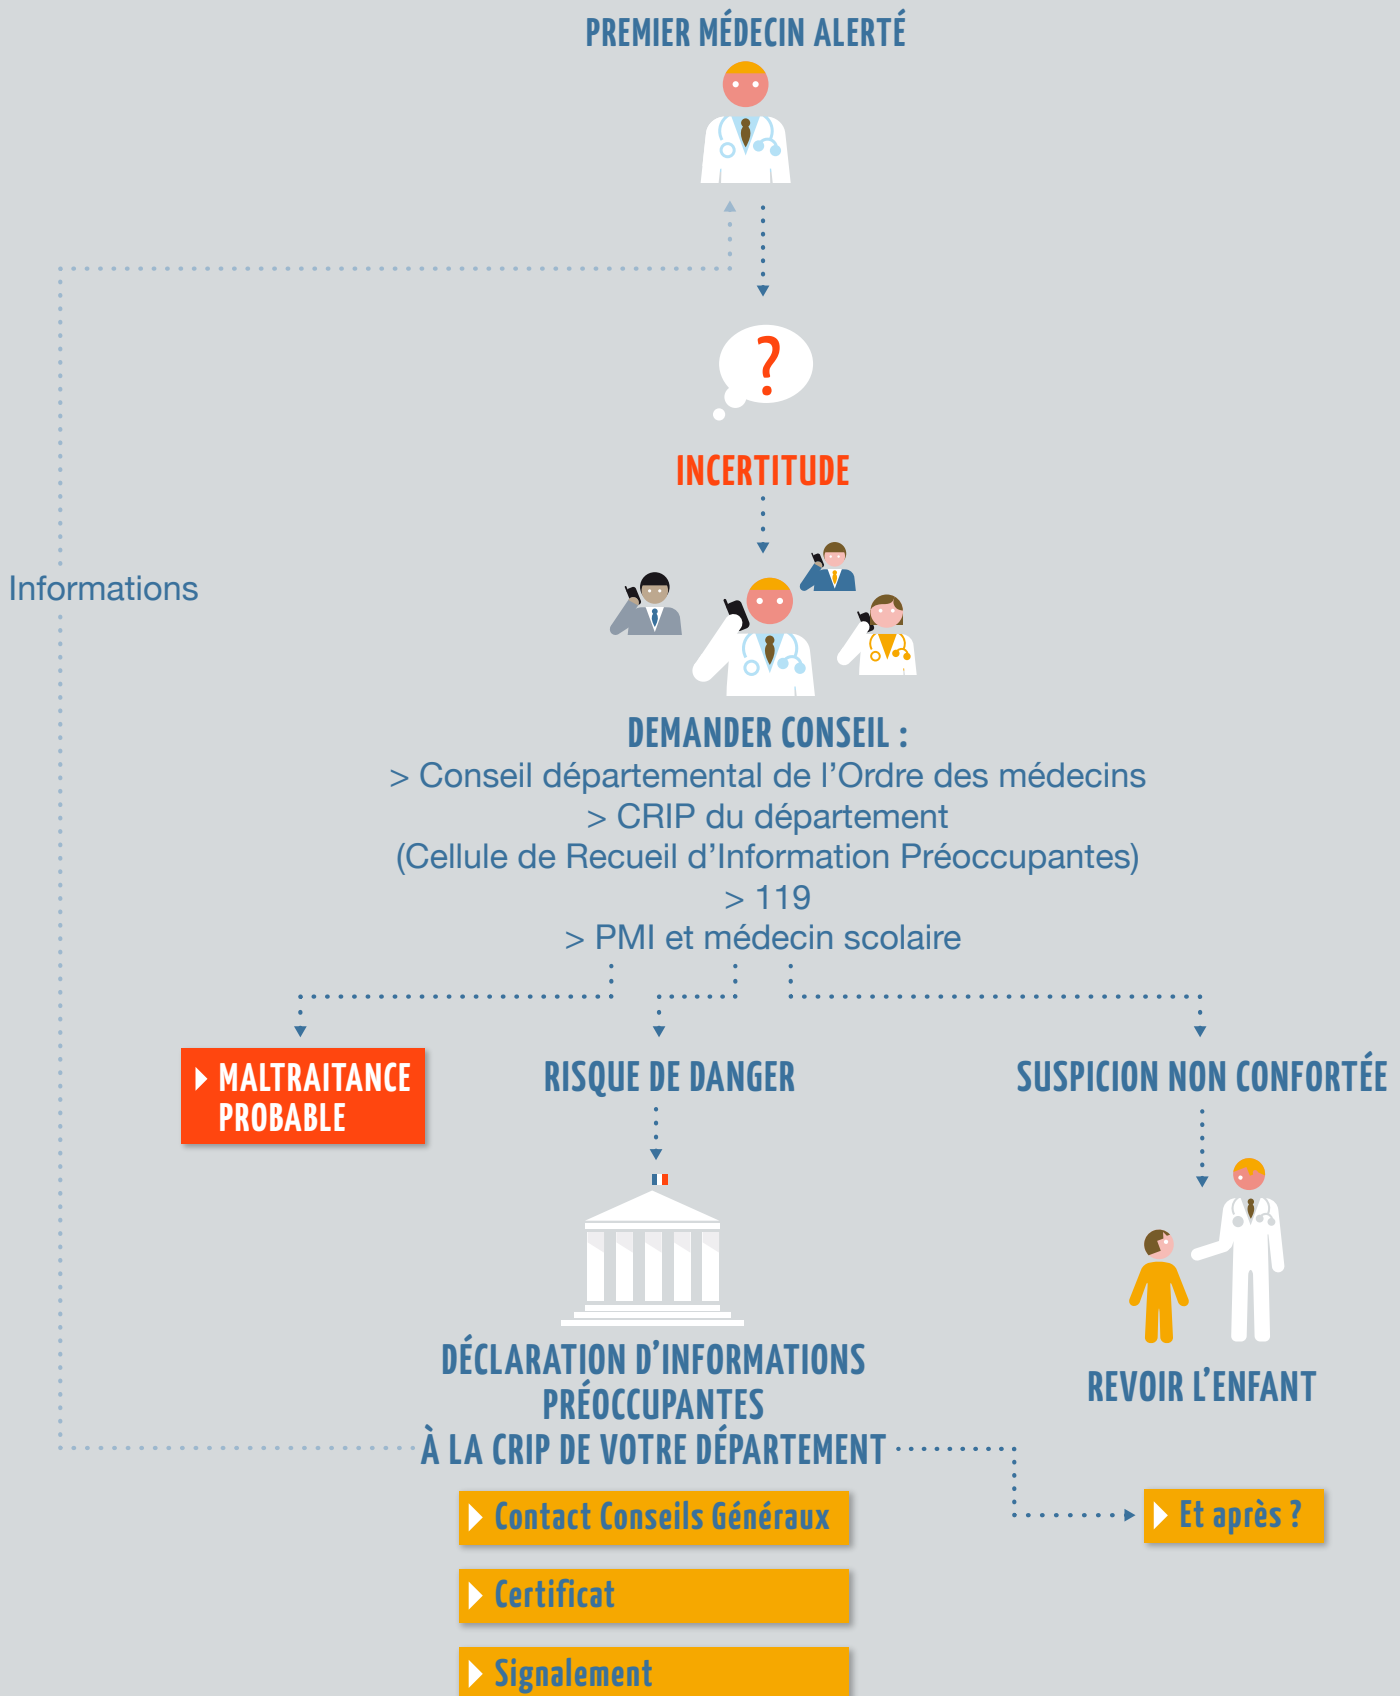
PREMIER MÉDECIN ALERTÉ

?

INCERTITUDE

Informations

DEMANDER CONSEIL :
> Conseil départemental de l'Ordre des médecins
> CRIP du département
(Cellule de Recueil d'Information Préoccupantes)
> 119
> PMI et médecin scolaire

MALTRAITANCE PROBABLE

RISQUE DE DANGER

SUSPICION NON CONFORTÉE

DÉCLARATION D'INFORMATIONS PRÉOCCUPANTES
À LA CRIP DE VOTRE DÉPARTEMENT

REVOIR L'ENFANT

Contact Conseils Généraux

Et après ?

Certificat

Signalement